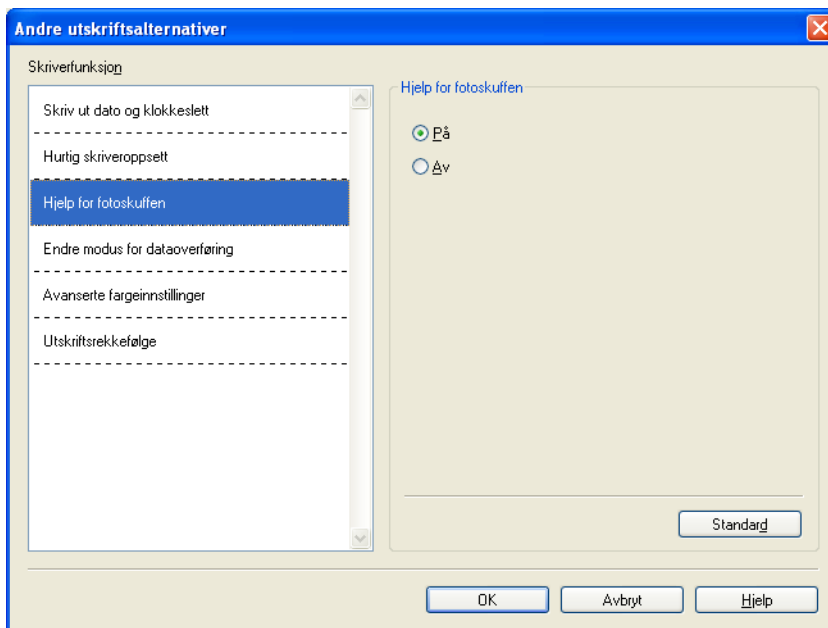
Andre utskriftsalternativer

Skriverfunksjon

Skriv ut dato og klokkeslett

Hurtig skriveroppsett

Hjelp for fotoskuffen

Endre modus for dataoverføring

Avanserte fargeinnstillinger

Utskriftsrekkefølge

Hjelp for fotoskuffen

På

Av

Standard

OK

Avbryt

Hjelp